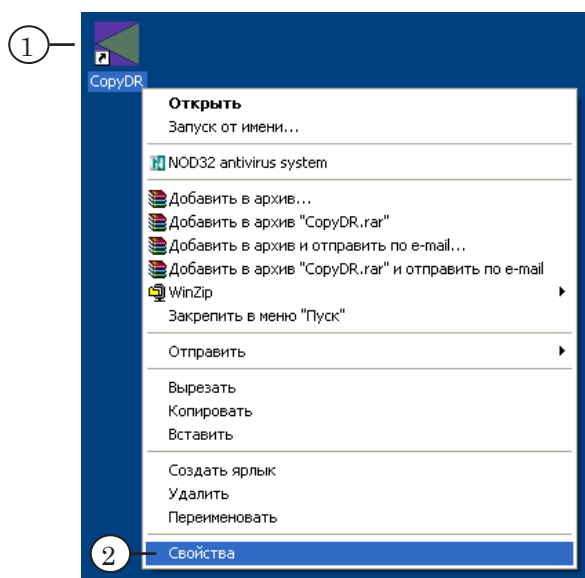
1
CopyDR
Открыть
Запуск от имени...
NOD32 antivirus system
Добавить в архив...
Добавить в архив "CopyDR.rar"
Добавить в архив и отправить по e-mail...
Добавить в архив "CopyDR.rar" и отправить по e-mail
WinZip
Закрепить в меню "Пуск"
Отправить
Вырезать
Копировать
Вставить
Создать ярлык
Удалить
Переименовать
2
Свойства